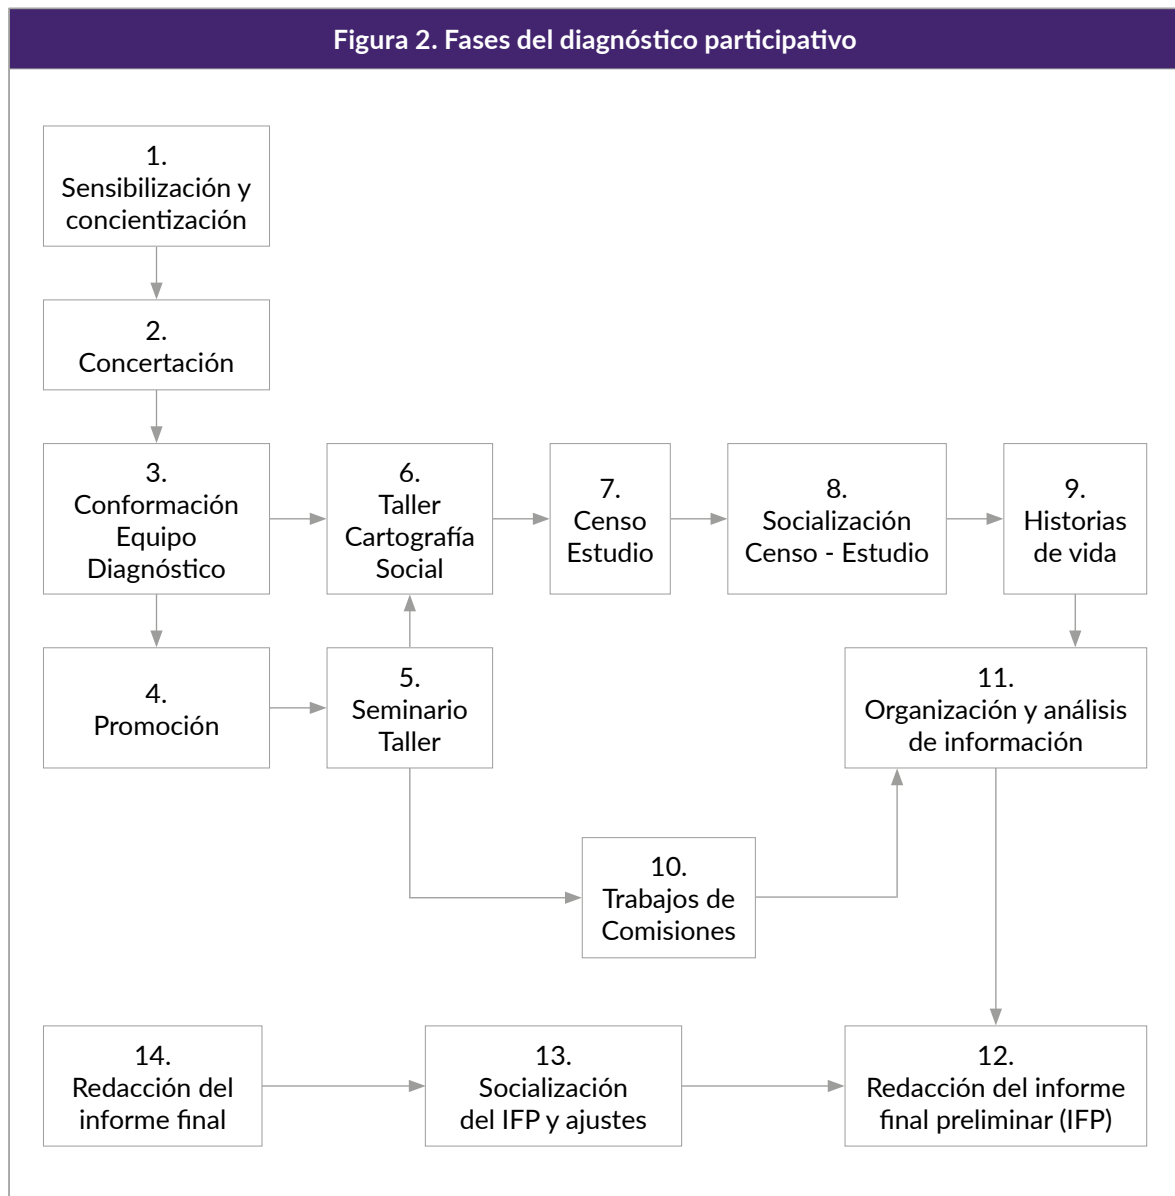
Figura 2. Fases del diagnóstico participativo

1. Sensibilización y concientización

2. Concertación

3. Conformación Equipo Diagnóstico

6. Taller Cartografía Social

7. Censo Estudio

8. Socialización Censo - Estudio

9. Historias de vida

4. Promoción

5. Seminario Taller

11. Organización y análisis de información

10. Trabajos de Comisiones

14. Redacción del informe final

13. Socialización del IFP y ajustes

12. Redacción del informe final preliminar (IFP)